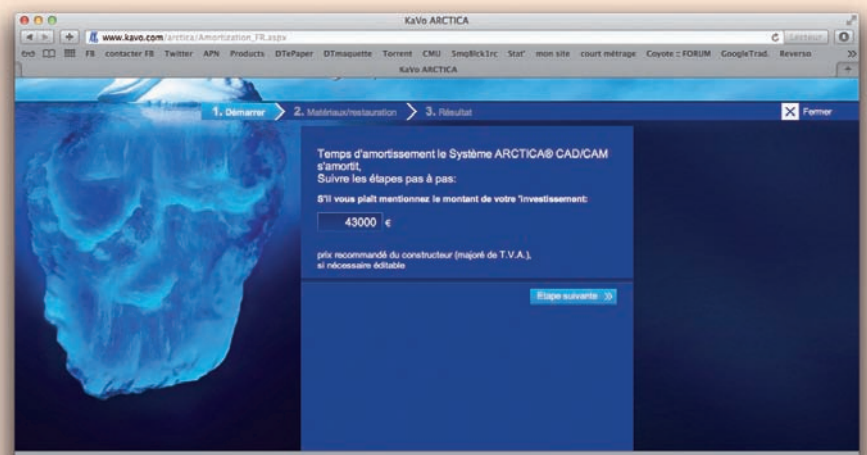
KaVo ARCTICA

www.kavo.com/arctica/Amortization_FR.aspx

Lecteur

FB contacter FB Twitter APN Products DTePaper DTmaquette Torrent CMU Smq8ck1rc Stat' mon site court métrage Coyote :: FORUM GoogleTrad. Reverso

KaVo ARCTICA

1. Démarrer 2. Matériaux/restauration 3. Résultat

Fermer

Temps d'amortissement le Système ARCTICA® CAD/CAM s'amortit,
Suivre les étapes pas à pas:

S'il vous plaît mentionnez le montant de votre 'investissement:

43000 €

prix recommandé du constructeur (majoré de T.V.A.), si nécessaire éditable

Etape suivante